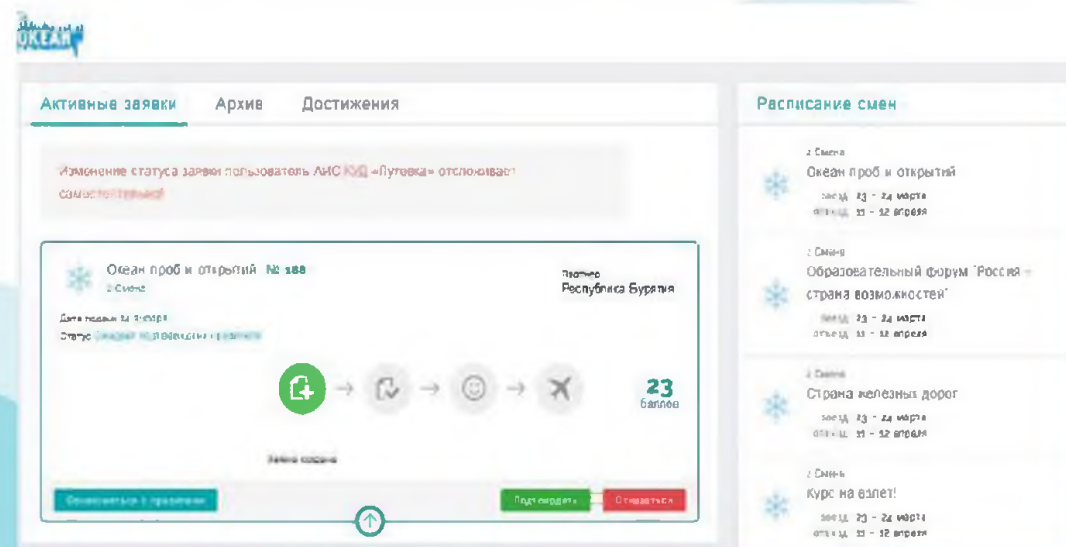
ОКЕАН

Активные заявки   Архив   Достижения

Изменение статуса заявки пользователь АИС КИД «Путевка» отслеживает самостоятельно!

Океан проб и открытий № 188
2 Смена

Регион
Республика Бурятия

Дата подачи 14 января
Статус: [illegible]

23
баллов

Заявка создана

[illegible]   Подтвердить   Отказаться

Расписание смен

2 Смена
Океан проб и открытий
заезд 23 - 24 марта
отъезд 11 - 12 апреля

2 Смена
Образовательный форум "Россия - страна возможностей"
заезд 23 - 24 марта
отъезд 11 - 12 апреля

2 Смена
Страна железных дорог
заезд 23 - 24 марта
отъезд 11 - 12 апреля

2 Смена
Курс на взлет!
заезд 23 - 24 марта
отъезд 11 - 12 апреля